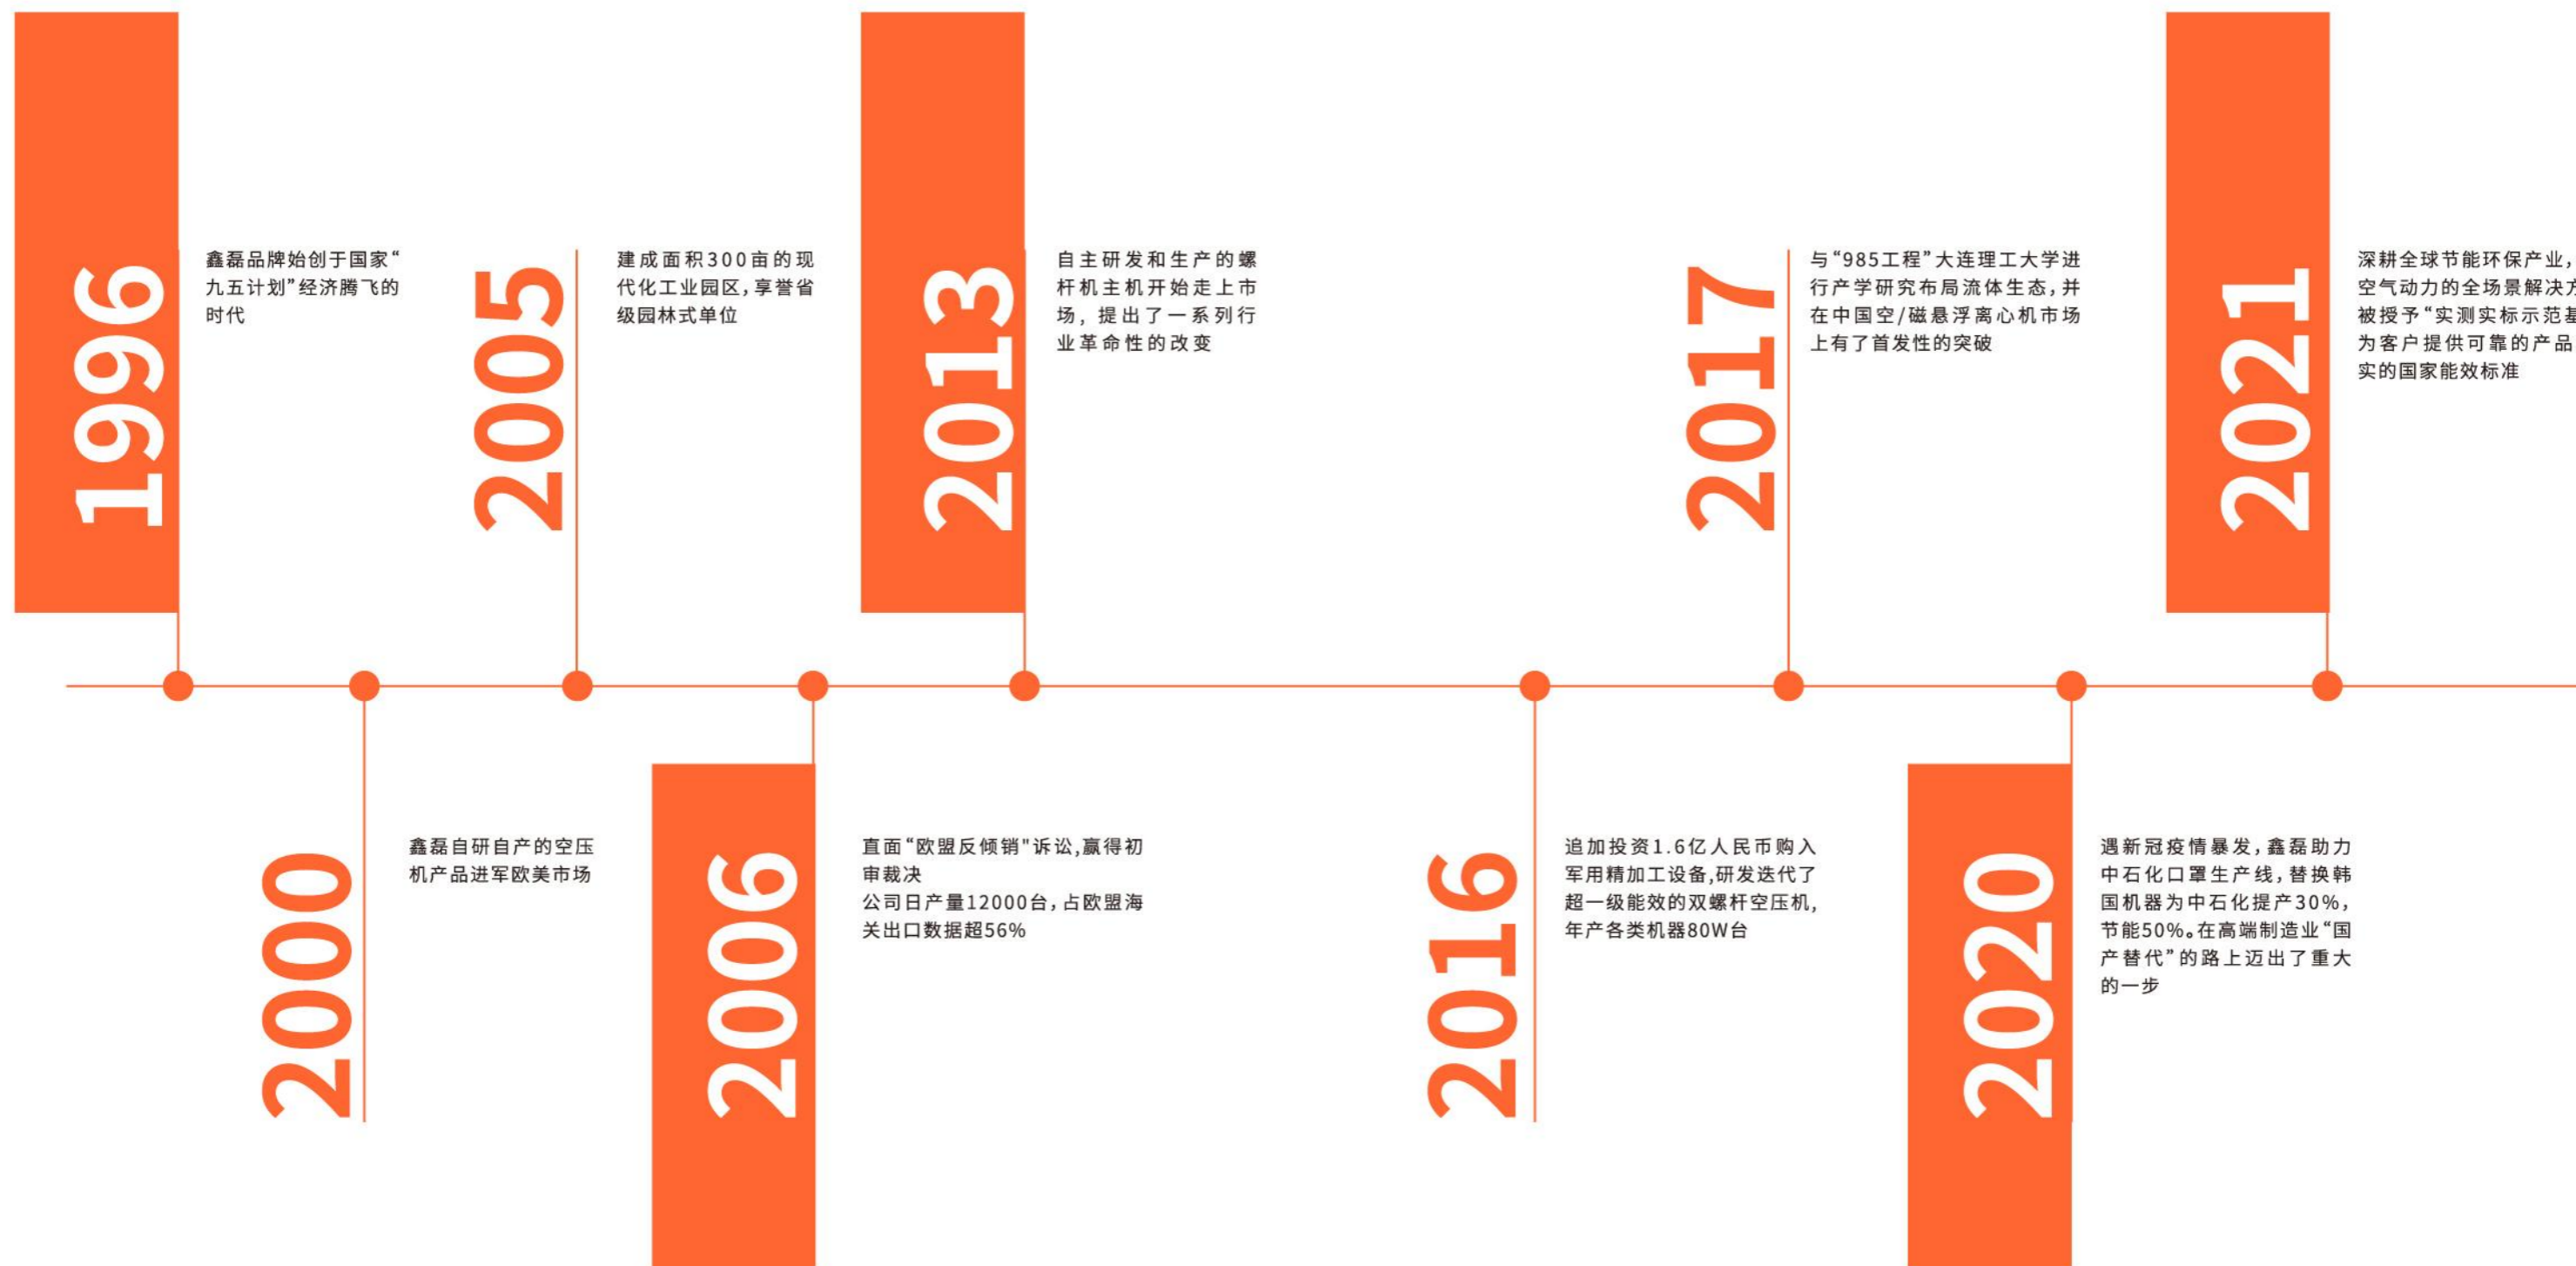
1996

鑫磊品牌始创于国家“九五计划”经济腾飞的时代

2005

建成面积300亩的现代化工业园区，享誉省级园林式单位

2013

自主研发和生产的螺杆机主机开始走上市场，提出了一系列行业革命性的改变

2017

与“985工程”大连理工大学进行产学研究布局流体生态，并在中国空/磁悬浮离心机市场上有了首发性的突破

2021

深耕全球节能环保产业，空气动力的全场景解决方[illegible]被授予“实测实标示范基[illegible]为客户提供可靠的产品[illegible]实的国家能效标准

2000

鑫磊自研自产的空压机产品进军欧美市场

2006

直面“欧盟反倾销”诉讼，赢得初审裁决
公司日产量12000台，占欧盟海关出口数据超56%

2016

追加投资1.6亿人民币购入军用精加工设备，研发迭代了超一级能效的双螺杆空压机，年产各类机器80W台

2020

遇新冠疫情暴发，鑫磊助力中石化口罩生产线，替换韩国机器为中石化提产30%，节能50%。在高端制造业“国产替代”的路上迈出了重大的一步